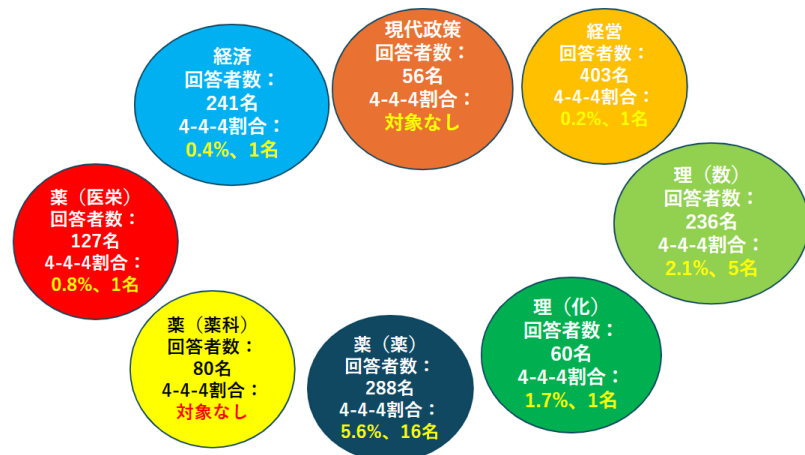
経済
回答者数：
241名
4-4-4割合：
0.4%、1名

現代政策
回答者数：
56名
4-4-4割合：
対象なし

経営
回答者数：
403名
4-4-4割合：
0.2%、1名

薬（医栄）
回答者数：
127名
4-4-4割合：
0.8%、1名

理（数）
回答者数：
236名
4-4-4割合：
2.1%、5名

薬（薬科）
回答者数：
80名
4-4-4割合：
対象なし

薬（薬）
回答者数：
288名
4-4-4割合：
5.6%、16名

理（化）
回答者数：
60名
4-4-4割合：
1.7%、1名